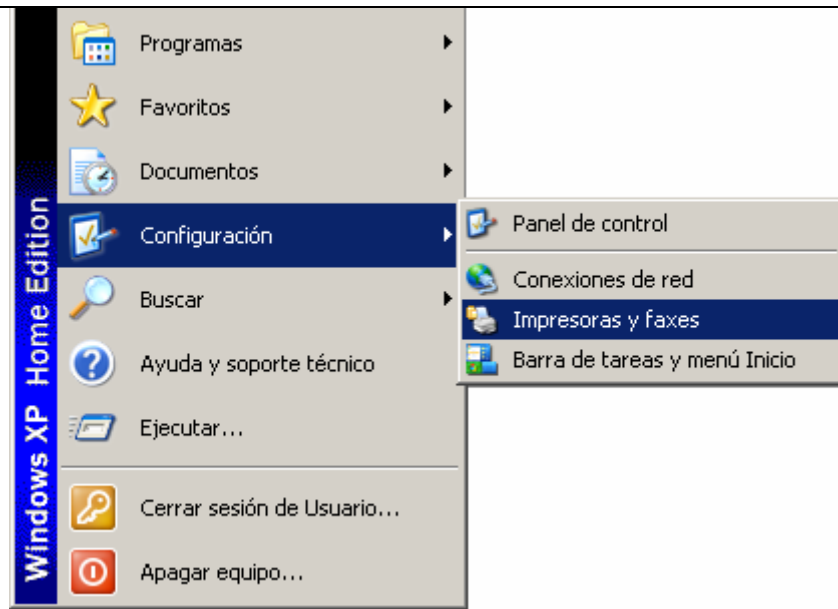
Windows XP Home Edition

Programas
Favoritos
Documentos
Configuración
Buscar
Ayuda y soporte técnico
Ejecutar...
Cerrar sesión de Usuario...
Apagar equipo...

Panel de control
Conexiones de red
Impresoras y faxes
Barra de tareas y menú Inicio